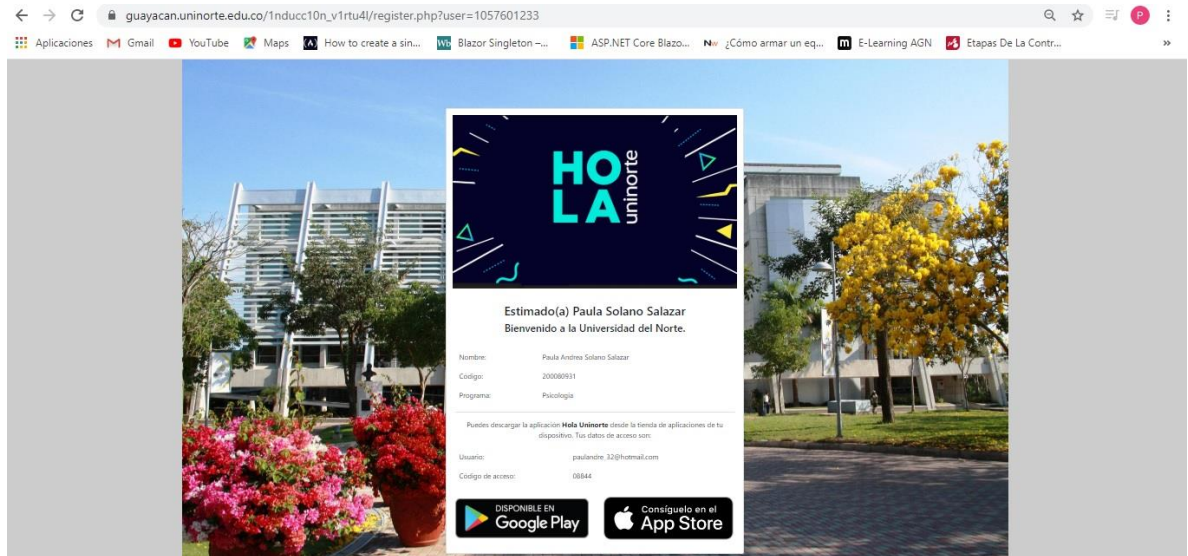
guayacan.uninorte.edu.co/1nducc10n_v1rtu4l/register.php?user=1057601233

Aplicaciones Gmail YouTube Maps How to create a sin... Blazor Singleton –... ASP.NET Core Blazo... ¿Cómo armar un eq... E-Learning AGN Etapas De La Contr...

HOLA uninorte

Estimado(a) Paula Solano Salazar
Bienvenido a la Universidad del Norte.

| Nombre: | Paula Andrea Solano Salazar |
|---|---|
| Codigo: | 200080931 |
| Programa: | Psicologia |

Puedes descargar la aplicación **Hola Uninorte** desde la tienda de aplicaciones de tu dispositivo. Tus datos de acceso son:

| Usuario: | paulandre.32@hotmail.com |
|---|---|
| Codigo de acceso: | 08844 |

DISPONIBLE EN Google Play

Consíguelo en el App Store